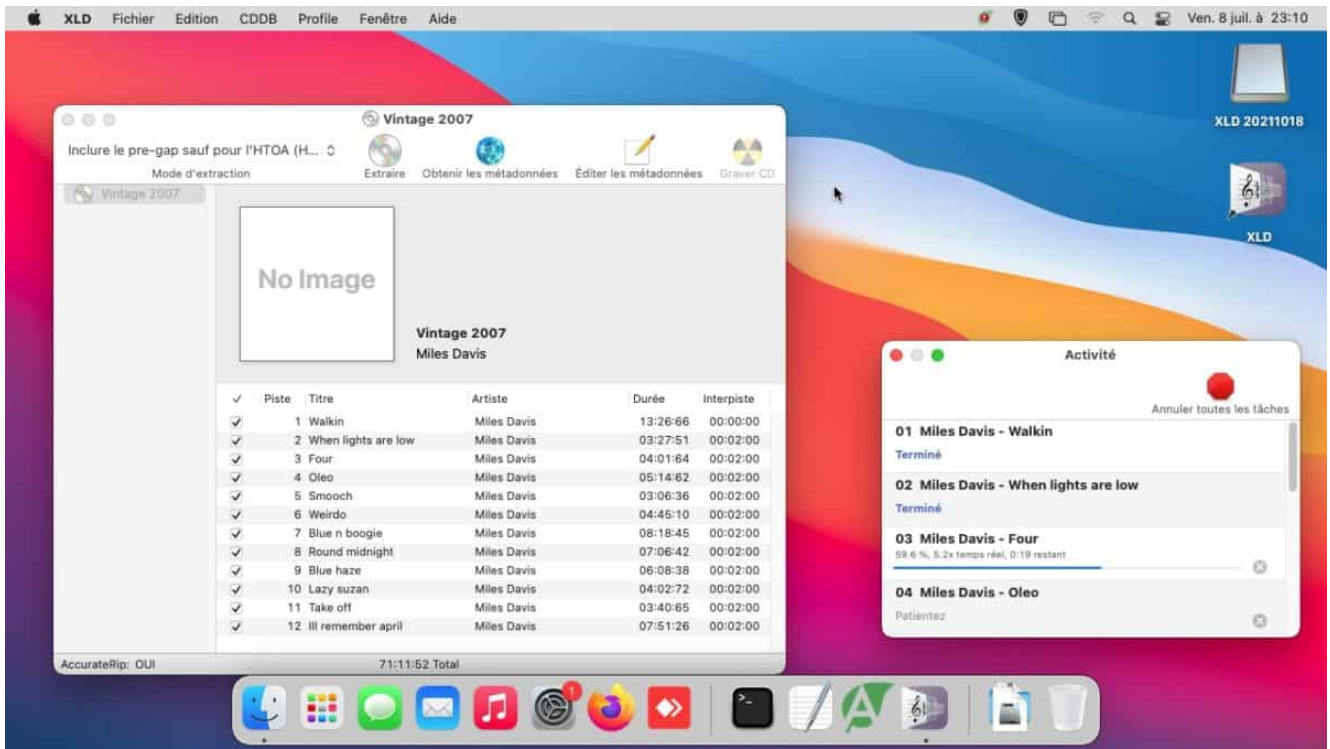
XLD Fichier Edition CDDB Profile Fenêtre Aide

Ven. 8 juil. à 23:10

XLD 20211018

XLD

Vintage 2007

Inclure le pre-gap sauf pour l'HTOA (H...

Mode d'extraction

Extraire Obtenir les métadonnées Éditer les métadonnées Graver CD

Vintage 2007

No Image

Vintage 2007
Miles Davis

| ✓ | Piste | Titre | Artiste | Durée | Interpiste |
|---|---|---|---|---|---|
| ✓ | 1 | Walkin | Miles Davis | 13:26:66 | 00:00:00 |
| ✓ | 2 | When lights are low | Miles Davis | 03:27:51 | 00:02:00 |
| ✓ | 3 | Four | Miles Davis | 04:01:64 | 00:02:00 |
| ✓ | 4 | Oleo | Miles Davis | 05:14:62 | 00:02:00 |
| ✓ | 5 | Smooch | Miles Davis | 03:06:36 | 00:02:00 |
| ✓ | 6 | Weirdo | Miles Davis | 04:45:10 | 00:02:00 |
| ✓ | 7 | Blue n boogie | Miles Davis | 08:18:45 | 00:02:00 |
| ✓ | 8 | Round midnight | Miles Davis | 07:06:42 | 00:02:00 |
| ✓ | 9 | Blue haze | Miles Davis | 06:08:38 | 00:02:00 |
| ✓ | 10 | Lazy suzan | Miles Davis | 04:02:72 | 00:02:00 |
| ✓ | 11 | Take off | Miles Davis | 03:40:65 | 00:02:00 |
| ✓ | 12 | Ill remember april | Miles Davis | 07:51:26 | 00:02:00 |

AccurateRip: OUI

71:11:52 Total

Activité

Annuler toutes les tâches

01 Miles Davis - Walkin
Terminé

02 Miles Davis - When lights are low
Terminé

03 Miles Davis - Four
59.6 %, 5.2x temps réel, 0:19 restant

04 Miles Davis - Oleo
Patientez

1